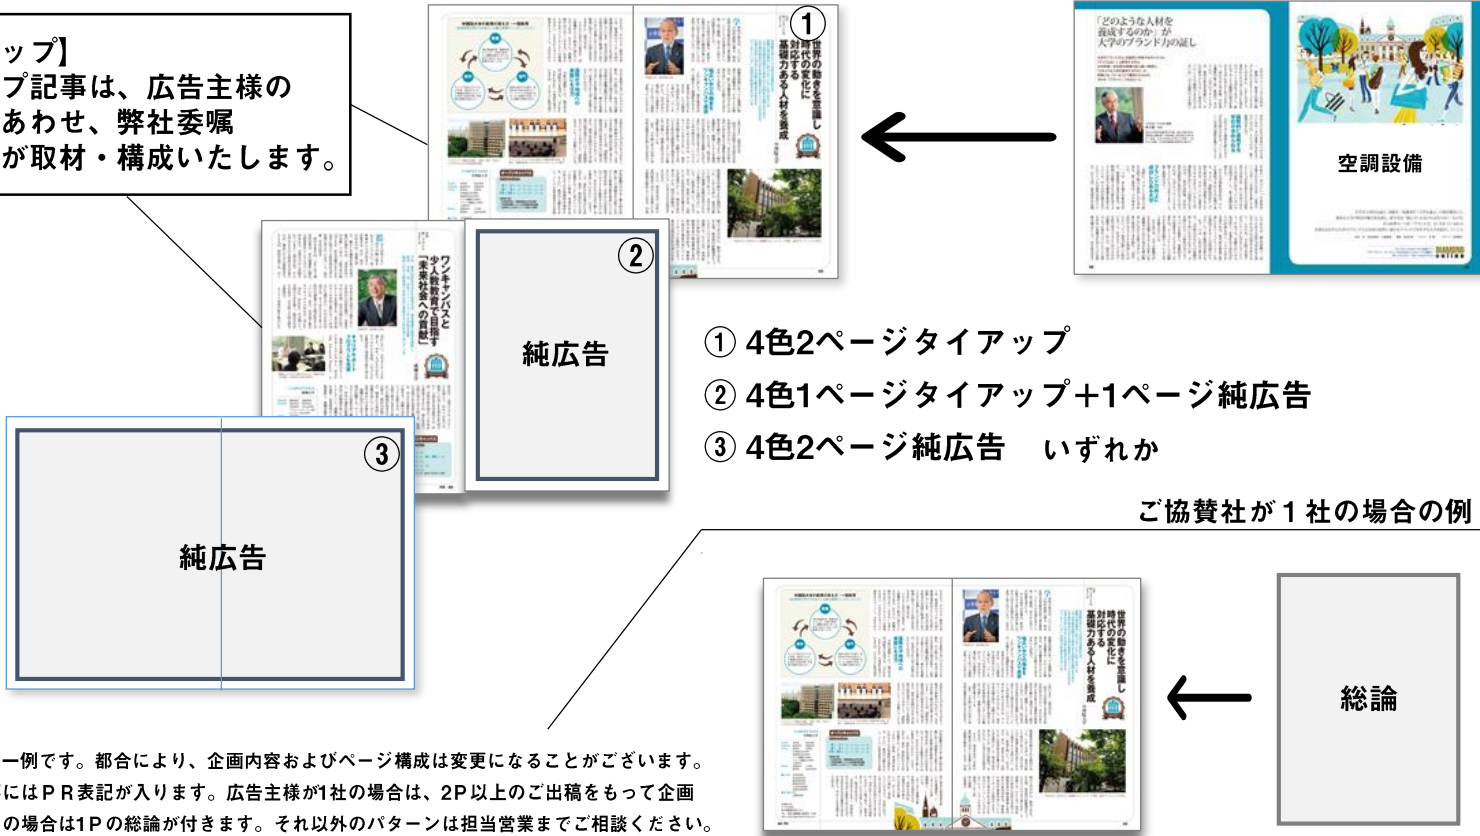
ップ】
プ記事は、広告主様の
あわせ、弊社委嘱
が取材・構成いたします。

①
世界の動きを意識し
時代の変化に
対応する
基礎力ある人材を養成

「どのような人材を
養成するのか」が
大学のブランド力の証し

空調設備

②
ワンキャンパスと
少人数教育で目指す
「未来社会への貢献」

純広告

③
純広告

① 4色2ページタイアップ
② 4色1ページタイアップ+1ページ純広告
③ 4色2ページ純広告　いずれか

ご協賛社が１社の場合の例

世界の動きを意識し
時代の変化に
対応する
基礎力ある人材を養成

総論

一例です。都合により、企画内容およびページ構成は変更になることがございます。
にはＰＲ表記が入ります。広告主様が1社の場合は、2P以上のご出稿をもって企画
の場合は1Pの総論が付きます。それ以外のパターンは担当営業までご相談ください。